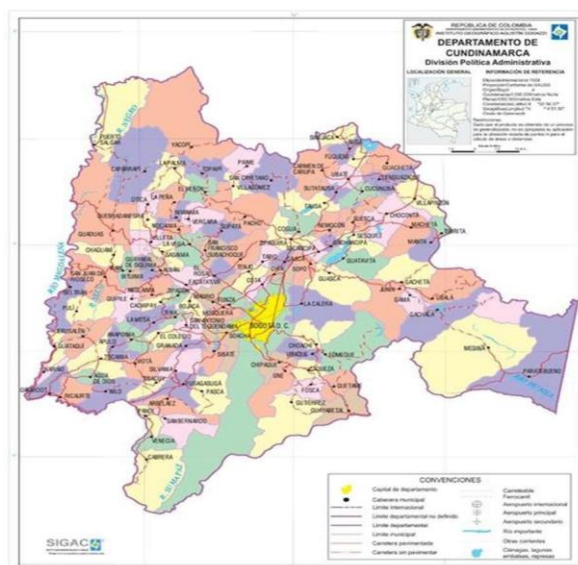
REPÚBLICA DE COLOMBIA
INSTITUTO GEOGRÁFICO AGUSTÍN CODAZZI
DEPARTAMENTO DE CUNDINAMARCA
División Política Administrativa
LOCALIZACIÓN GENERAL
INFORMACIÓN DE REFERENCIA
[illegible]

PUERTO SALGAR
CAPARRAPÍ
YACOPÍ
LA PALMA
TOPAIPÍ
PAIME
EL PEÑÓN
SAN CAYETANO
VILLAGÓMEZ
CARMEN DE CARUPA
FÚQUENE
GUACHETÁ
UBATÉ
LENGUAZAQUE
SUTATAUSA
CUCUNUBÁ
VILLAPINZÓN
GUADUAS
QUEBRADANEGRA
UTICA
LA PEÑA
NIMAIMA
VERGARA
PACHO
ZIPAQUIRÁ
CHOCONTÁ
MACHETÁ
TIBIRITA
MANTA
CHAGUANÍ
VIANÍ
LA VEGA
SAN FRANCISCO
SUBACHOQUE
COGUA
NEMOCÓN
SESQUILÉ
GUATAVITA
GUASCA
SOPÓ
CHÍA
COTA
GACHETÁ
GAMA
UBALÁ
JUNÍN
LA CALERA
FACATATIVÁ
MADRID
FUNZA
MOSQUERA
BOGOTÁ D. C.
GUAYABAL DE SÍQUIMA
ALBÁN
SAN JUAN DE RIOSECO
BELTRÁN
BITUIMA
VILLETA
GUAYABETAL
MEDINA
PARATEBUENO
ANAPOIMA
LA MESA
TENA
EL COLEGIO
SOACHA
SIBATÉ
CHIPAQUE
UBAQUE
FÓMEQUE
CHOACHÍ
GRANADA
SILVANIA
FUSAGASUGÁ
PASCA
UNE
FOSCA
QUETAME
GUTIÉRREZ
TOCAIMA
NILO
AGUA DE DIOS
RICAURTE
GIRARDOT
ARBELÁEZ
SAN BERNARDO
VENECIA
CABRERA
PANDI
R. MAGDALENA
R. SUMAPAZ

CONVENCIONES
Capital de departamento
Cabecera municipal
Límite internacional
Límite departamental no definido
Límite departamental
Límite municipal
Carretera pavimentada
Carretera sin pavimentar
Carreteable
Ferrocarril
Aeropuerto internacional
Aeropuerto principal
Aeropuerto secundario
Río importante
Otras corrientes
Ciénagas, lagunas, embalses, represas

SIGAC